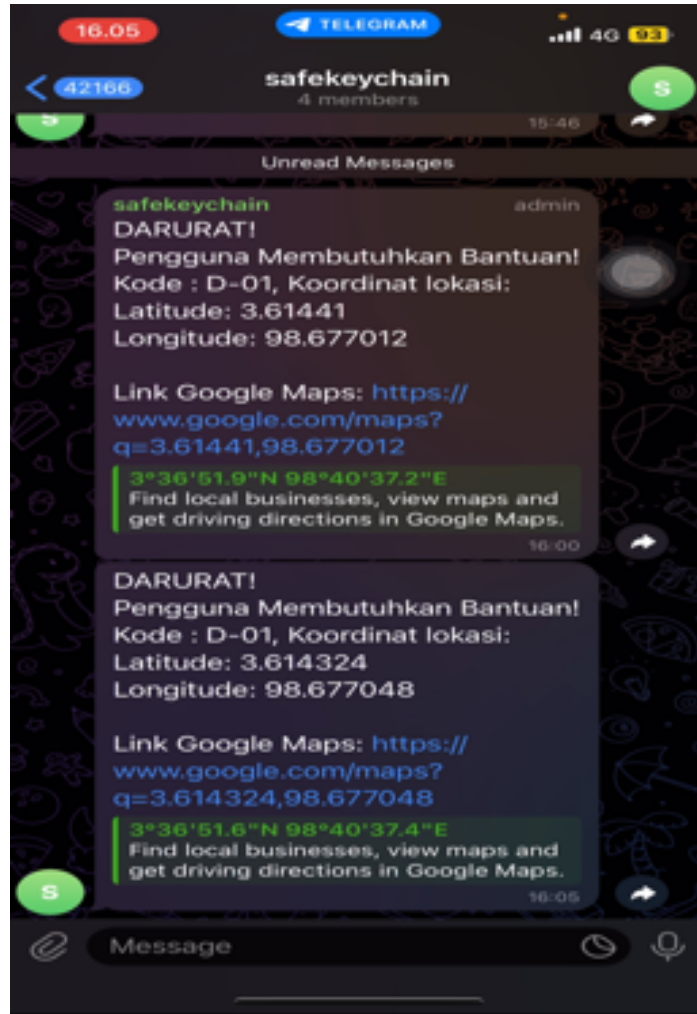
16.05

TELEGRAM

4G 93

42166

safekeychain
4 members

S

15:46

Unread Messages

safekeychain admin
DARURAT!
Pengguna Membutuhkan Bantuan!
Kode : D-01, Koordinat lokasi:
Latitude: 3.61441
Longitude: 98.677012

Link Google Maps: https://www.google.com/maps?q=3.61441,98.677012

3°36'51.9"N 98°40'37.2"E
Find local businesses, view maps and get driving directions in Google Maps.
16:00

DARURAT!
Pengguna Membutuhkan Bantuan!
Kode : D-01, Koordinat lokasi:
Latitude: 3.614324
Longitude: 98.677048

Link Google Maps: https://www.google.com/maps?q=3.614324,98.677048

3°36'51.6"N 98°40'37.4"E
Find local businesses, view maps and get driving directions in Google Maps.
16:05

S

Message